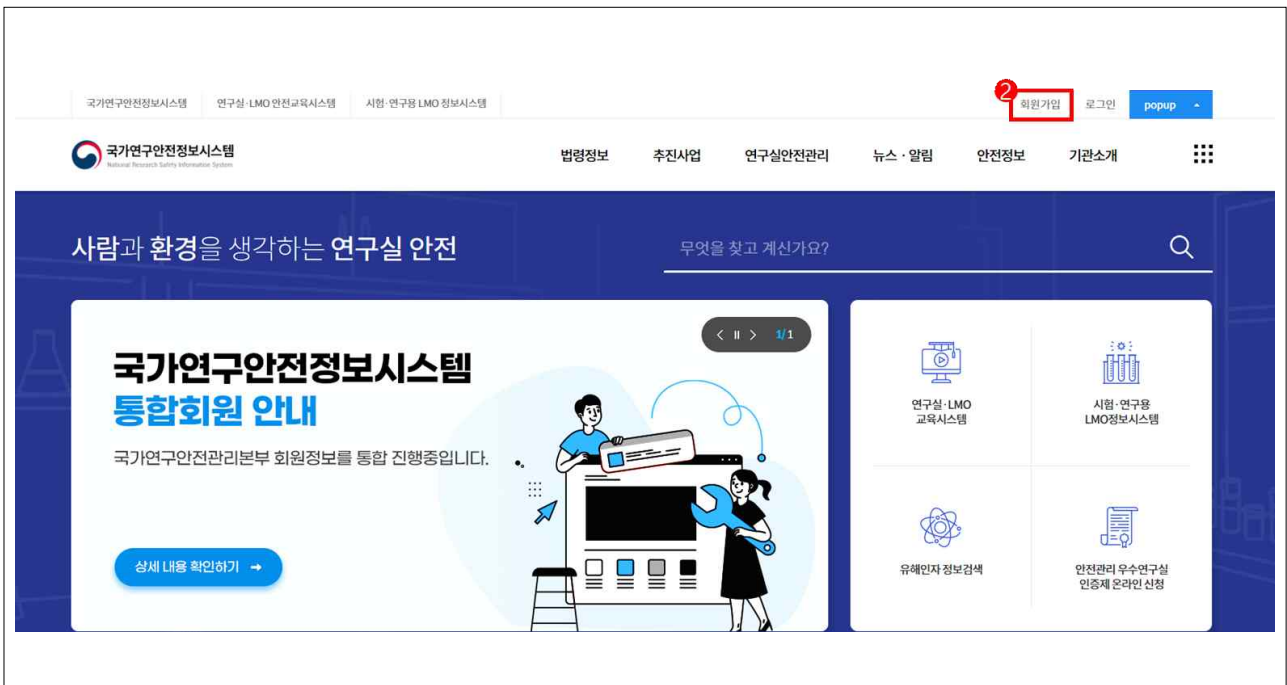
국가연구안전정보시스템 연구실·LMO 안전교육시스템 시험·연구용 LMO 정보시스템

❷ 회원가입 로그인 popup

국가연구안전정보시스템
National Research Safety Information System

법령정보 추진사업 연구실안전관리 뉴스 · 알림 안전정보 기관소개

사람과 환경을 생각하는 연구실 안전

무엇을 찾고 계신가요?

1/1

국가연구안전정보시스템
통합회원 안내

국가연구안전관리본부 회원정보를 통합 진행중입니다.

상세 내용 확인하기 →

연구실·LMO 교육시스템

시험·연구용 LMO정보시스템

유해인자 정보검색

안전관리 우수연구실 인증제 온라인 신청